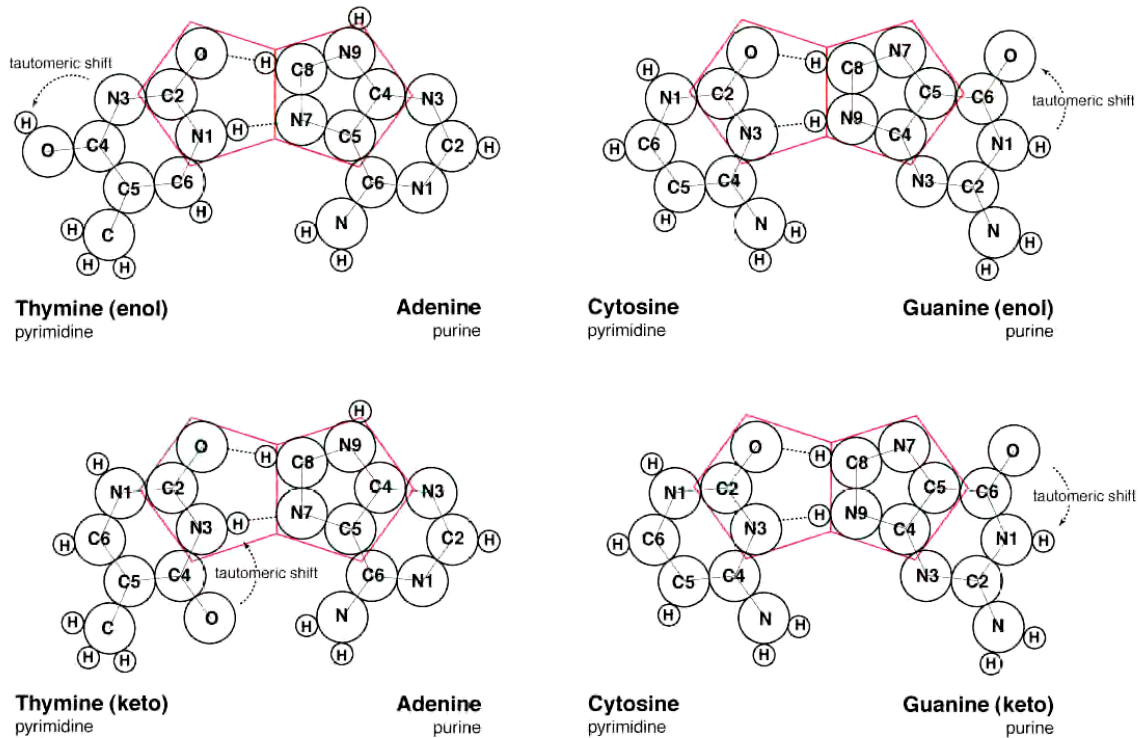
tautomeric shift

H O N3 C2 O H C8 N9 H C4 N3 C4 N1 H N7 C5 C2 H C5 C6 H C6 N1 H C H N H H H H

Thymine (enol)
pyrimidine

Adenine
purine

H O N1 C2 O H C8 N7 C5 C6 O N3 H N9 C4 N1 H C6 H C5 C4 N3 C2 H N H N H H H

tautomeric shift

Cytosine
pyrimidine

Guanine (enol)
purine

H O N1 C2 O H C8 N9 C4 N3 H N3 H N7 C5 C2 H C6 H C5 C4 C6 N1 tautomeric shift O H C N H H H H

Thymine (keto)
pyrimidine

Adenine
purine

H O N1 C2 O H C8 N7 C5 C6 O N3 H N9 C4 N1 H C6 H C5 C4 N3 C2 H N H N H H H

tautomeric shift

Cytosine
pyrimidine

Guanine (keto)
purine